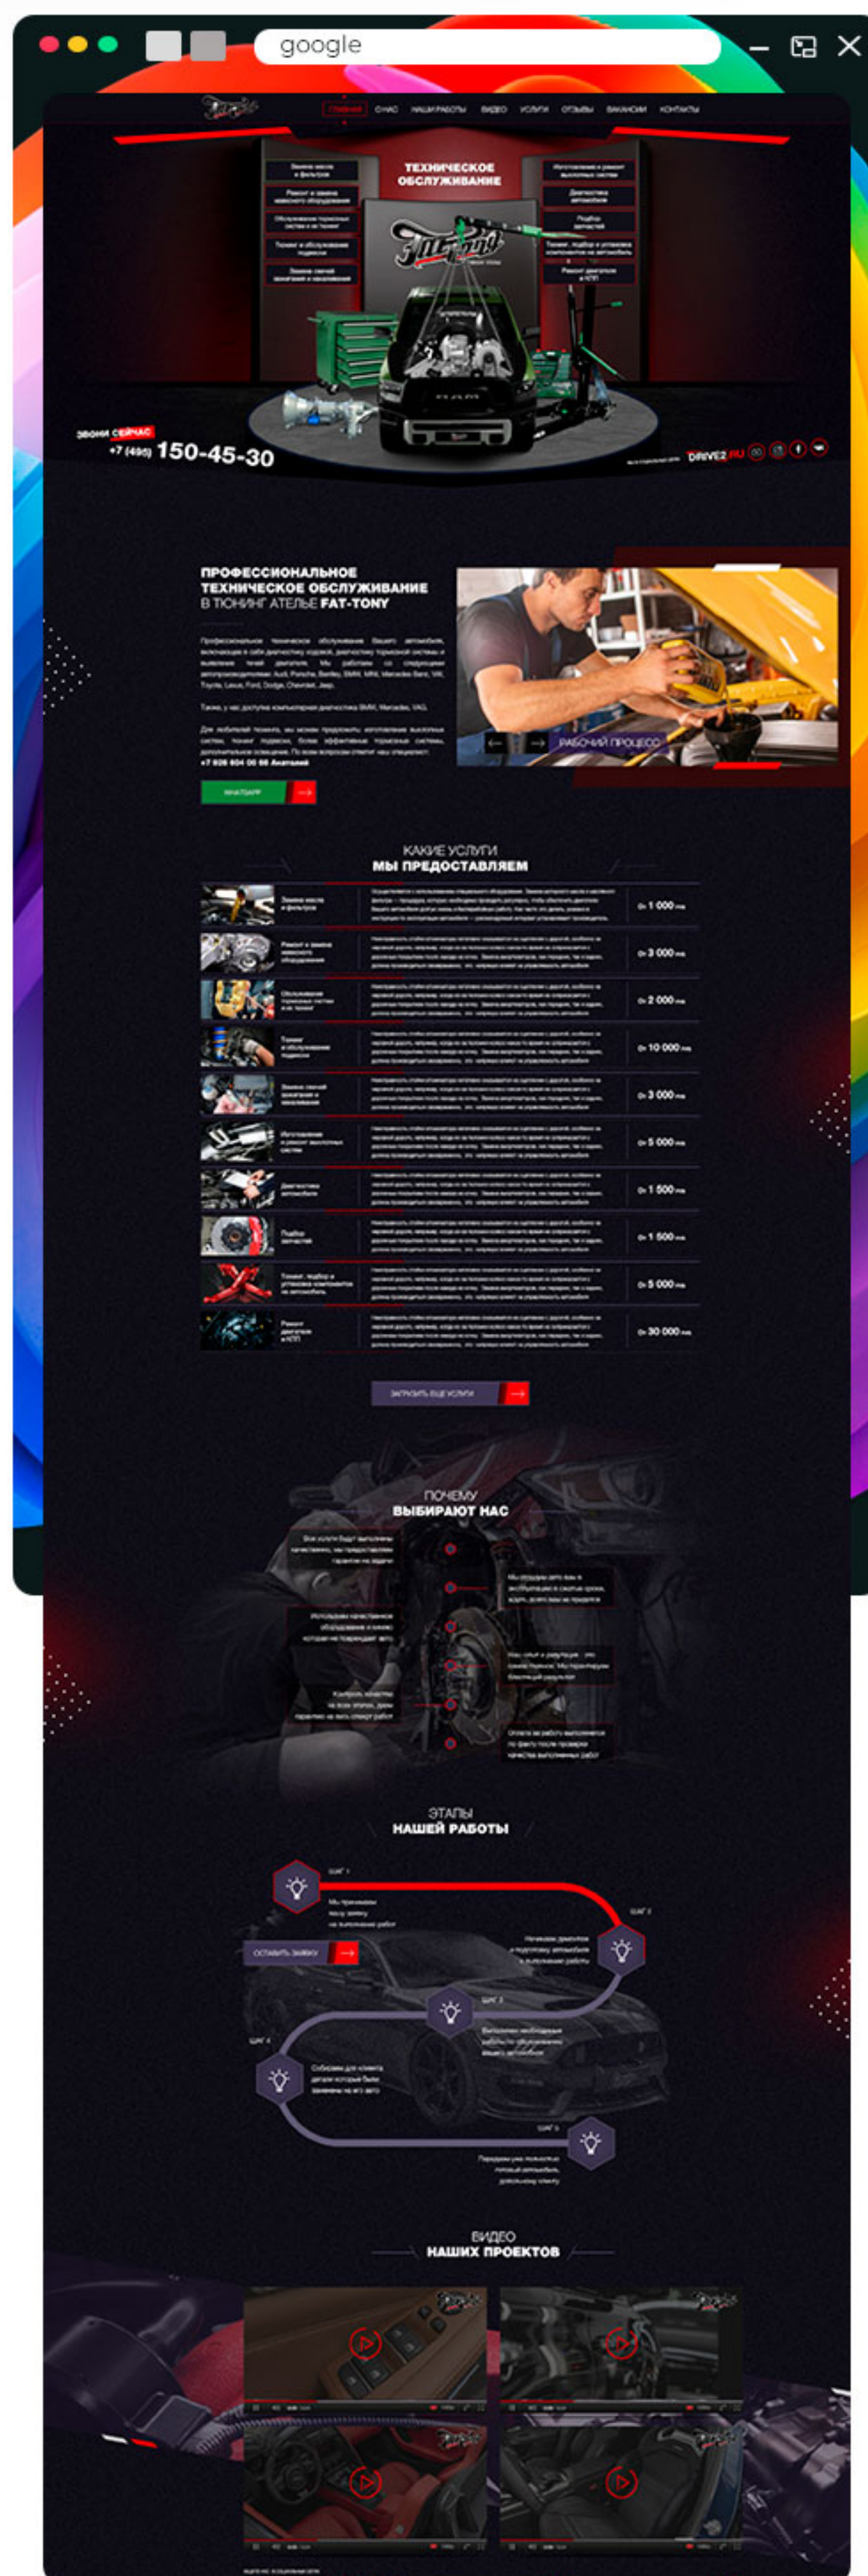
google

ГЛАВНАЯ О НАС НАШИ РАБОТЫ ВИДЕО УСЛУГИ ОТЗЫВЫ ВАКАНСИИ КОНТАКТЫ

Замена масла и фильтров
Ремонт и замена навесного оборудования
Обслуживание тормозных систем и их тюнинг
Тюнинг и обслуживание подвески
Замена свечей зажигания и накаливания

ТЕХНИЧЕСКОЕ ОБСЛУЖИВАНИЕ

Изготовление и ремонт выхлопных систем
Диагностика автомобиля
Подбор запчастей
Тюнинг, подбор и установка компонентов на автомобиль
Ремонт двигателя и КПП

ЗВОНИ СЕЙЧАС
+7 (495) 150-45-30

DRIVE2.RU

ПРОФЕССИОНАЛЬНОЕ ТЕХНИЧЕСКОЕ ОБСЛУЖИВАНИЕ В ТЮНИНГ АТЕЛЬЕ FAT-TONY

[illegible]

+7 926 604 06 06 Анатолий

WHATSAPP

РАБОЧИЙ ПРОЦЕСС

КАКИЕ УСЛУГИ МЫ ПРЕДОСТАВЛЯЕМ

| Замена масла и фильтров | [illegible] | От 1 000 руб |
| Ремонт и замена навесного оборудования | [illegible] | От 3 000 руб |
| Обслуживание тормозных систем и их тюнинг | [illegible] | От 2 000 руб |
| Тюнинг и обслуживание подвески | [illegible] | От 10 000 руб |
| Замена свечей зажигания и накаливания | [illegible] | От 3 000 руб |
| Изготовление и ремонт выхлопных систем | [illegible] | От 5 000 руб |
| Диагностика автомобиля | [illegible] | От 1 500 руб |
| Подбор запчастей | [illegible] | От 1 500 руб |
| Тюнинг, подбор и установка компонентов на автомобиль | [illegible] | От 5 000 руб |
| Ремонт двигателя и КПП | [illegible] | От 30 000 руб |

ЗАГРУЗИТЬ ЕЩЕ УСЛУГИ

ПОЧЕМУ ВЫБИРАЮТ НАС

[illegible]

ЭТАПЫ НАШЕЙ РАБОТЫ

ШАГ 1
ШАГ 2
ШАГ 3
ШАГ 4
ШАГ 5

ОСТАВИТЬ ЗАЯВКУ

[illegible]

ВИДЕО НАШИХ ПРОЕКТОВ